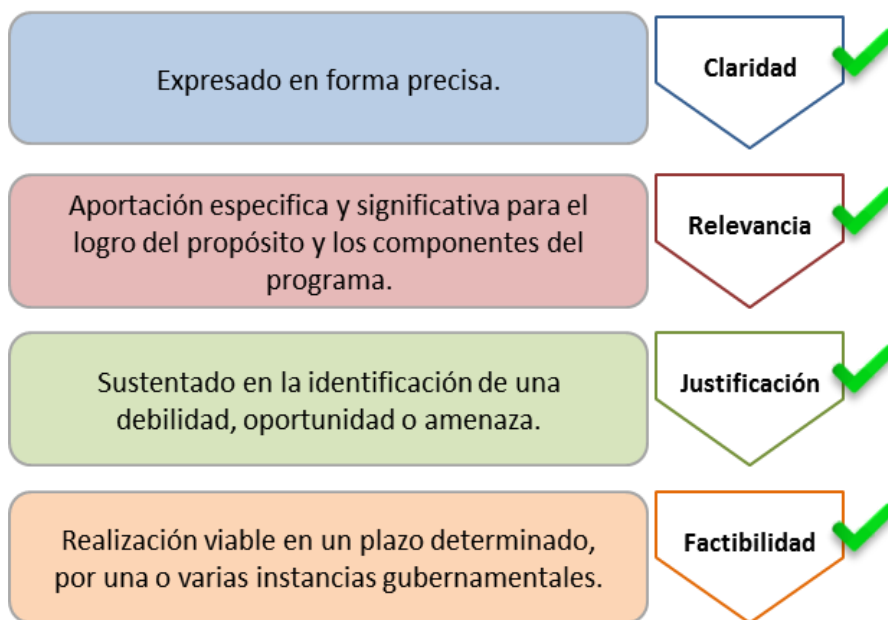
Expresado en forma precisa.

Claridad

Aportación especifica y significativa para el logro del propósito y los componentes del programa.

Relevancia

Sustentado en la identificación de una debilidad, oportunidad o amenaza.

Justificación

Realización viable en un plazo determinado, por una o varias instancias gubernamentales.

Factibilidad